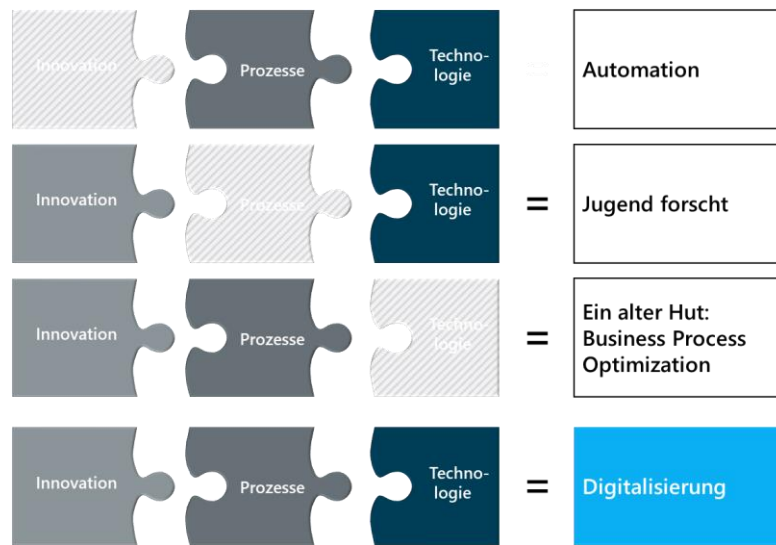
Innovation Prozesse Technologie = Automation

Innovation Prozesse Technologie = Jugend forscht

Innovation Prozesse Technologie = Ein alter Hut: Business Process Optimization

Innovation Prozesse Technologie = Digitalisierung